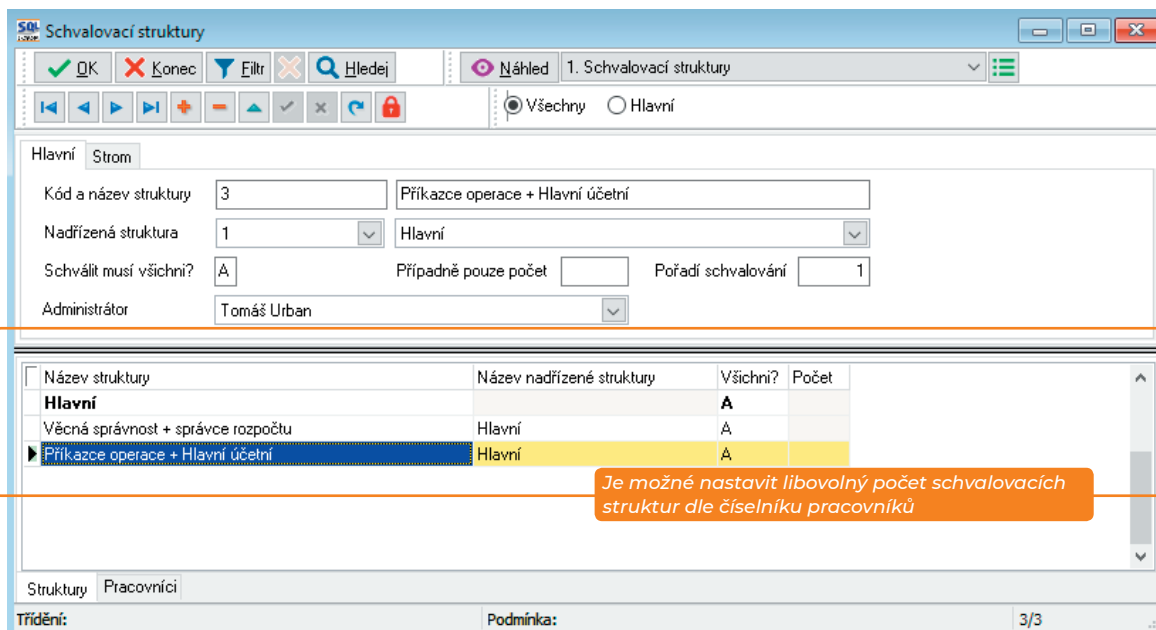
Schvalovací struktury

OK Konec Filtr Hledej Náhled 1. Schvalovací struktury

Všechny Hlavní

Hlavní Strom

Kód a název struktury 3 Příkazce operace + Hlavní účetní

Nadřízená struktura 1 Hlavní

Schválit musí všichni? A Případně pouze počet Pořadí schvalování 1

Administrátor Tomáš Urban

| Název struktury | Název nadřízené struktury | Všichni? | Počet |
|---|---|---|---|
| **Hlavní** | | **A** | |
| Věcná správnost + správce rozpočtu | Hlavní | A | |
| Příkazce operace + Hlavní účetní | Hlavní | A | |

Je možné nastavit libovolný počet schvalovacích struktur dle číselníku pracovníků

Struktury Pracovníci

Třídění: Podmínka: 3/3